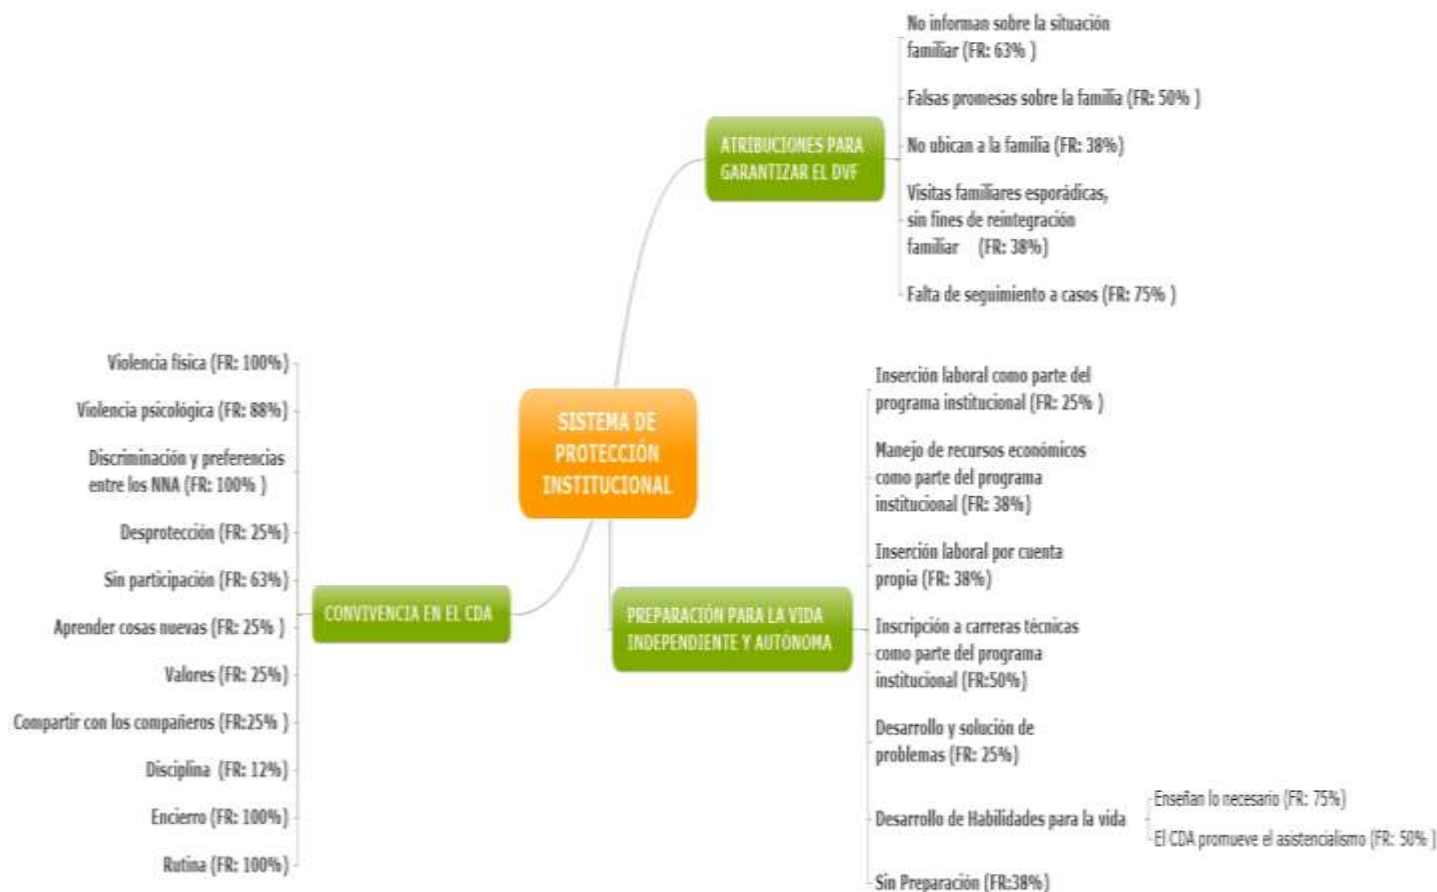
SISTEMA DE PROTECCIÓN INSTITUCIONAL

ATRIBUCIONES PARA GARANTIZAR EL DVF

No informan sobre la situación familiar (FR: 63% )

Falsas promesas sobre la familia (FR: 50% )

No ubican a la familia (FR: 38%)

Visitas familiares esporádicas, sin fines de reintegración familiar (FR: 38%)

Falta de seguimiento a casos (FR: 75% )

CONVIVENCIA EN EL CDA

Violencia física (FR: 100%)

Violencia psicológica (FR: 88%)

Discriminación y preferencias entre los NNA (FR: 100% )

Desprotección (FR: 25%)

Sin participación (FR: 63%)

Aprender cosas nuevas (FR: 25% )

Valores (FR: 25%)

Compartir con los compañeros (FR:25% )

Disciplina (FR: 12%)

Encierro (FR: 100%)

Rutina (FR: 100%)

PREPARACIÓN PARA LA VIDA INDEPENDIENTE Y AUTÓNOMA

Inserción laboral como parte del programa institucional (FR: 25% )

Manejo de recursos económicos como parte del programa institucional (FR: 38%)

Inserción laboral por cuenta propia (FR: 38%)

Inscripción a carreras técnicas como parte del programa institucional (FR:50%)

Desarrollo y solución de problemas (FR: 25%)

Desarrollo de Habilidades para la vida

Enseñan lo necesario (FR: 75%)

El CDA promueve el asistencialismo (FR: 50% )

Sin Preparación (FR:38%)